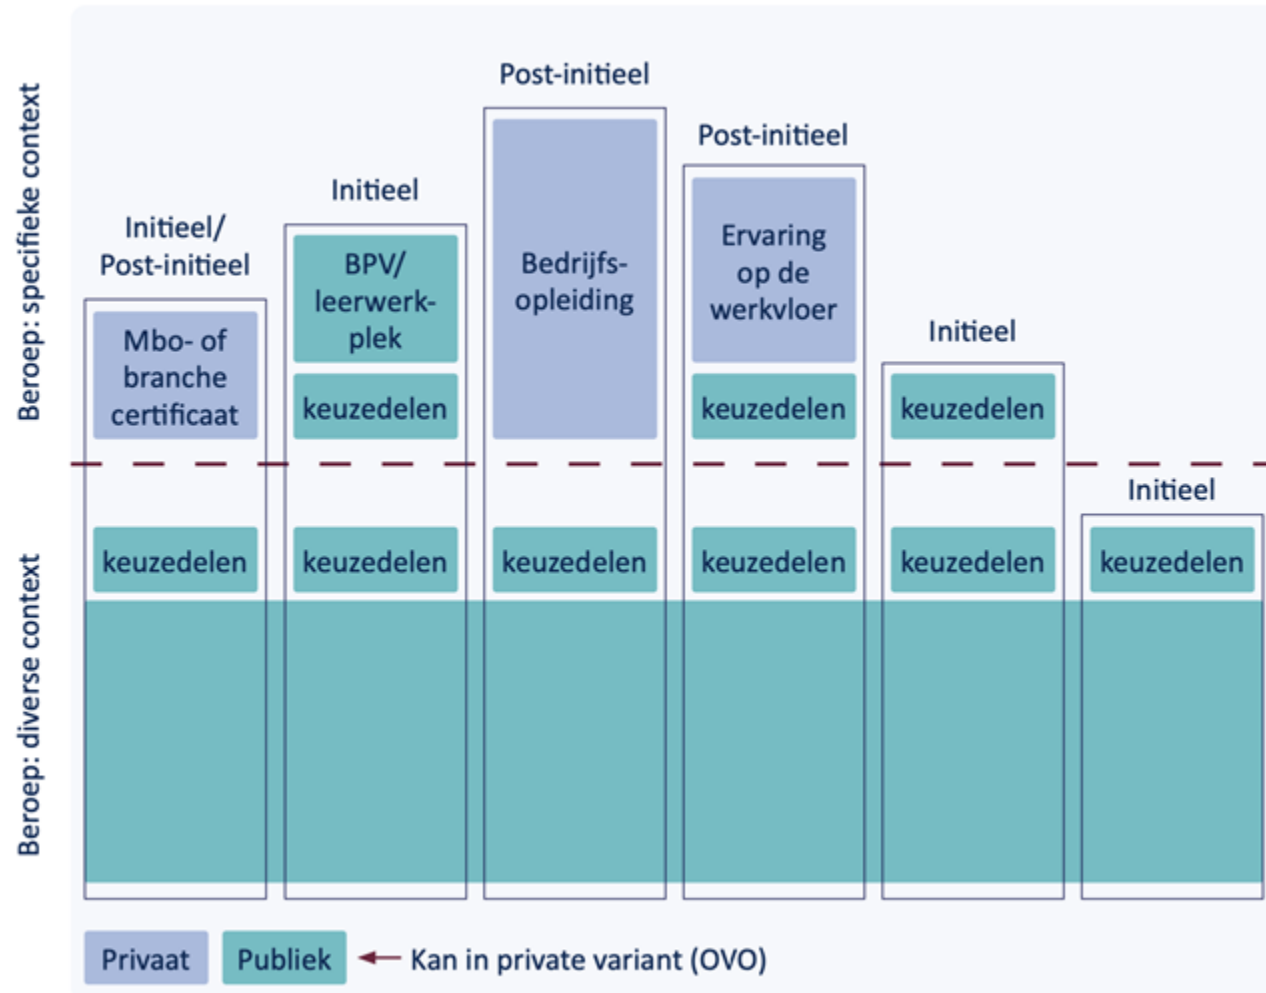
Beroep: specifieke context

Beroep: diverse context

Initieel/ Post-initieel

Mbo- of branche certificaat

keuzedelen

Initieel

BPV/ leerwerkplek

keuzedelen

keuzedelen

Post-initieel

Bedrijfsopleiding

keuzedelen

Post-initieel

Ervaring op de werkvloer

keuzedelen

keuzedelen

Initieel

keuzedelen

keuzedelen

Initieel

keuzedelen

Privaat

Publiek

Kan in private variant (OVO)